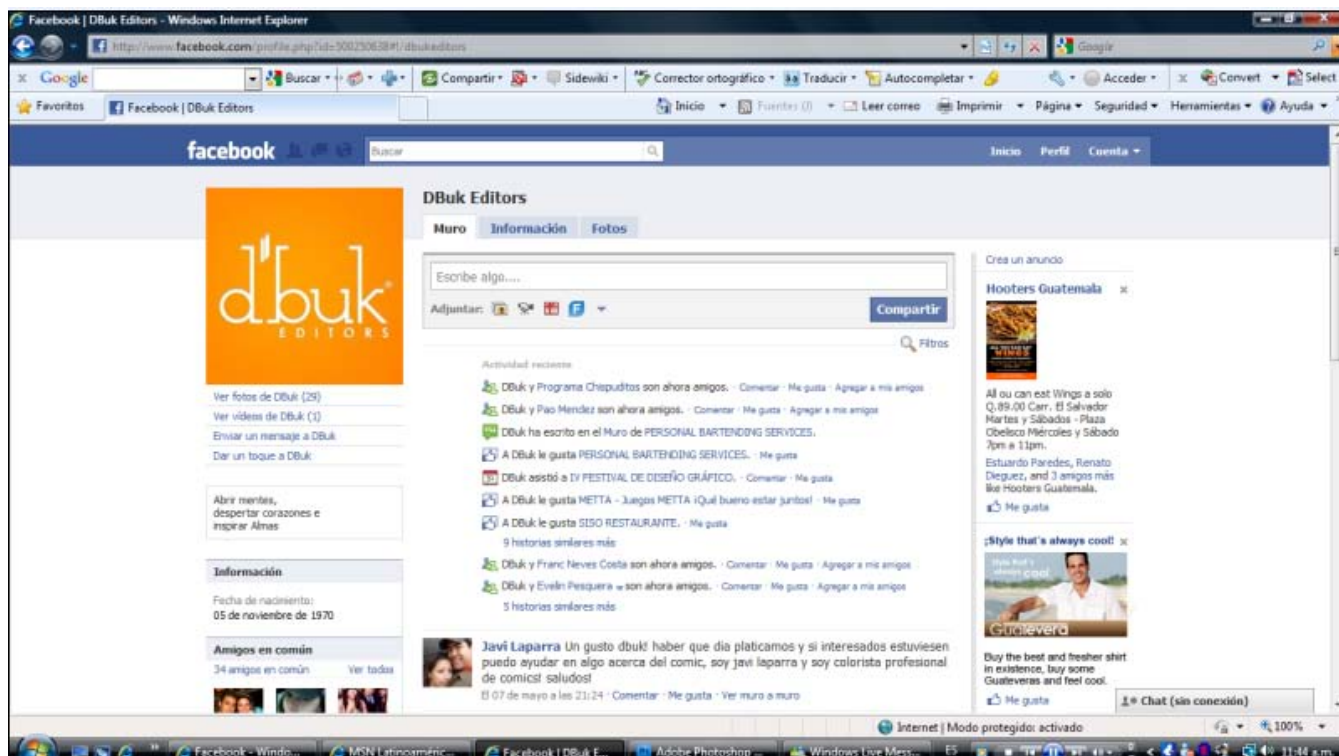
Facebook | DBuk Editors - Windows Internet Explorer

http://www.facebook.com/profile.php?id=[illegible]#!/dbukeditors

Google

Google | Buscar | Compartir | Sidewiki | Corrector ortográfico | Traducir | Autocompletar | Acceder | Convert | Select

Favoritos | Facebook | DBuk Editors

Inicio | Fuentes (J) | Leer correo | Imprimir | Página | Seguridad | Herramientas | Ayuda

facebook | Buscar | Inicio | Perfil | Cuenta

d'buk EDITORS

Ver fotos de DBuk (29)
Ver videos de DBuk (1)
Enviar un mensaje a DBuk
Dar un toque a DBuk

Abrir mentes, despertar corazones e inspirar Almas

Información
Fecha de nacimiento:
05 de noviembre de 1970

Amigos en común
34 amigos en común | Ver todos

DBuk Editors
Muro | Información | Fotos

Escribe algo....
Adjuntar: | Compartir

Filtros

Actividad reciente
DBuk y Programa Chispuditos son ahora amigos. · Comentar · Me gusta · Agregar a mis amigos
DBuk y Pao Mendez son ahora amigos. · Comentar · Me gusta · Agregar a mis amigos
DBuk ha escrito en el Muro de PERSONAL BARTENDING SERVICES.
A DBuk le gusta PERSONAL BARTENDING SERVICES. · Me gusta
DBuk asistió a IV FESTIVAL DE DISEÑO GRÁFICO. · Comentar · Me gusta
A DBuk le gusta METTA - Juegos METTA ¡Qué bueno estar juntos! · Me gusta
A DBuk le gusta SISO RESTAURANTE. · Me gusta
9 historias similares más
DBuk y Franc Neves Costa son ahora amigos. · Comentar · Me gusta · Agregar a mis amigos
DBuk y Evelin Pesquera son ahora amigos. · Comentar · Me gusta · Agregar a mis amigos
5 historias similares más

Javi Laparra Un gusto dbuk! haber que dia platicamos y si interesados estuviesen puedo ayudar en algo acerca del comic, soy javi laparra y soy colorista profesional de comics! saludos!
El 07 de mayo a las 21:24 · Comentar · Me gusta · Ver muro a muro

Crea un anuncio
Hooters Guatemala
All ou can eat Wings a solo Q.89.00 Carr. El Salvador Martes y Sábados - Plaza Obelisco Miércoles y Sábado 7pm a 11pm.
Estuardo Paredes, Renato Dieguez, and 3 amigos más like Hooters Guatemala.
Me gusta

¡Style that's always cool!
Guateveras
Buy the best and fresher shirt in existence, buy some Guateveras and feel cool.
Me gusta

Chat (sin conexión)

Internet | Modo protegido: activado | 100%

Facebook - Windo... | MSN Latinoaméric... | Facebook | DBuk E... | Adobe Photoshop ... | Windows Live Mess... | 11:44 a.m.